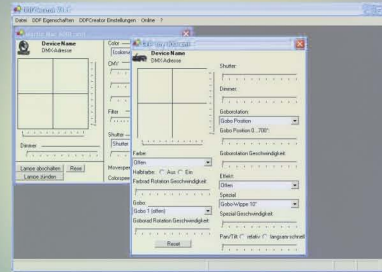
DDFCreator 01.6

Datei DDF Eigenschaften DDFCreator Einstellungen Online ?

Device Name
DMX Adresse

Color
CMY
Filter
Shutter
Dimmer
Lampe abschalten
Reset
Lampe zünden

Device Name
DMX Adresse

Shutter
Dimmer
Goborotation
Gobo Position
Gobo Position 0...?00°
Gborotation Geschwindigkeit
Effekt
Offen
Spezial
Gobo-Wippe 10°
Spezial Geschwindigkeit
Pan/Tilt
Farbe
Offen
Halbfarbe: Aus Ein
Farbrad Rotation Geschwindigkeit
Gobo
Gobo 1 (offen)
Goborad Rotation Geschwindigkeit
Reset